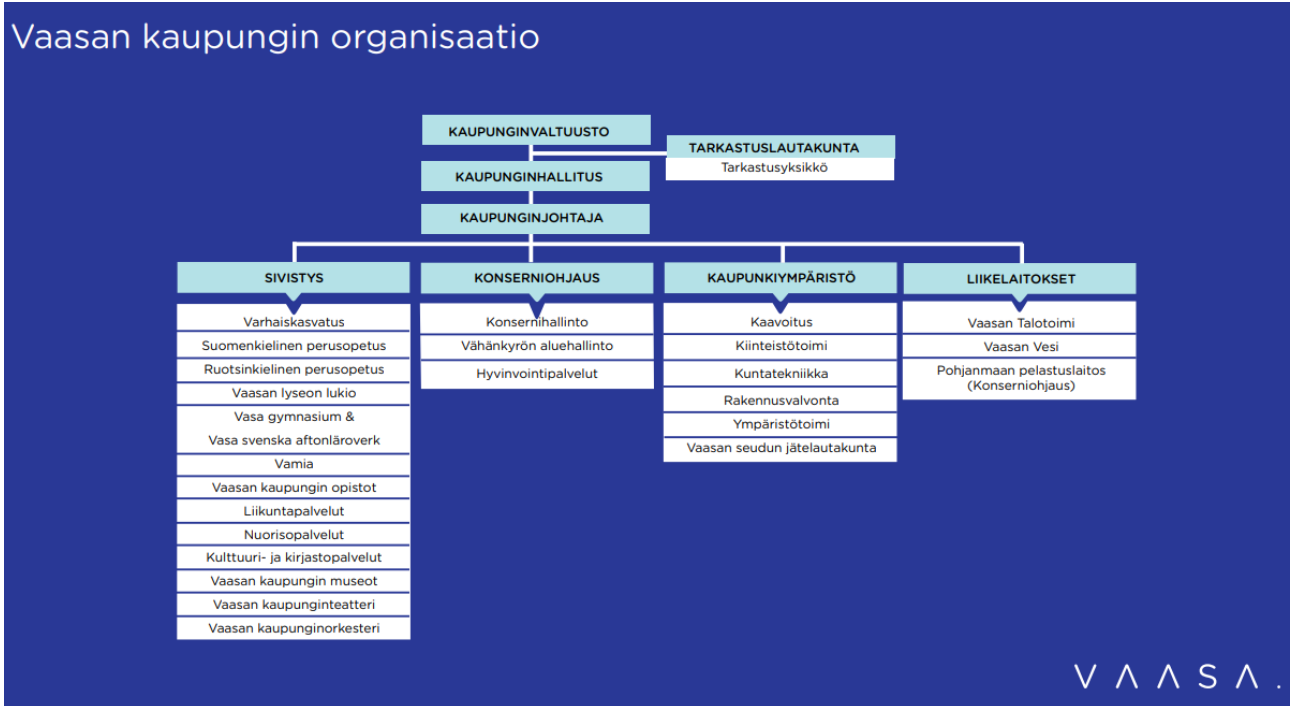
Vaasan kaupungin organisaatio

KAUPUNGINVALTUUSTO

TARKASTUSLAUTAKUNTA
Tarkastusyksikkö

KAUPUNGINHALLITUS

KAUPUNGINJOHTAJA

SIVISTYS
Varhaiskasvatus
Suomenkielinen perusopetus
Ruotsinkielinen perusopetus
Vaasan lyseon lukio
Vasa gymnasium & Vasa svenska aftonläroverk
Vamia
Vaasan kaupungin opistot
Liikuntapalvelut
Nuorisopalvelut
Kulttuuri- ja kirjastopalvelut
Vaasan kaupungin museot
Vaasan kaupunginteatteri
Vaasan kaupunginorkesteri

KONSERNIOHJAUS
Konsernihallinto
Vähänkyrön aluehallinto
Hyvinvointipalvelut

KAUPUNKIYMPÄRISTÖ
Kaavoitus
Kiinteistötoimi
Kuntatekniikka
Rakennusvalvonta
Ympäristötoimi
Vaasan seudun jätelautakunta

LIIKELAITOKSET
Vaasan Talotoimi
Vaasan Vesi
Pohjanmaan pelastuslaitos (Konserniohjaus)

VAASA.